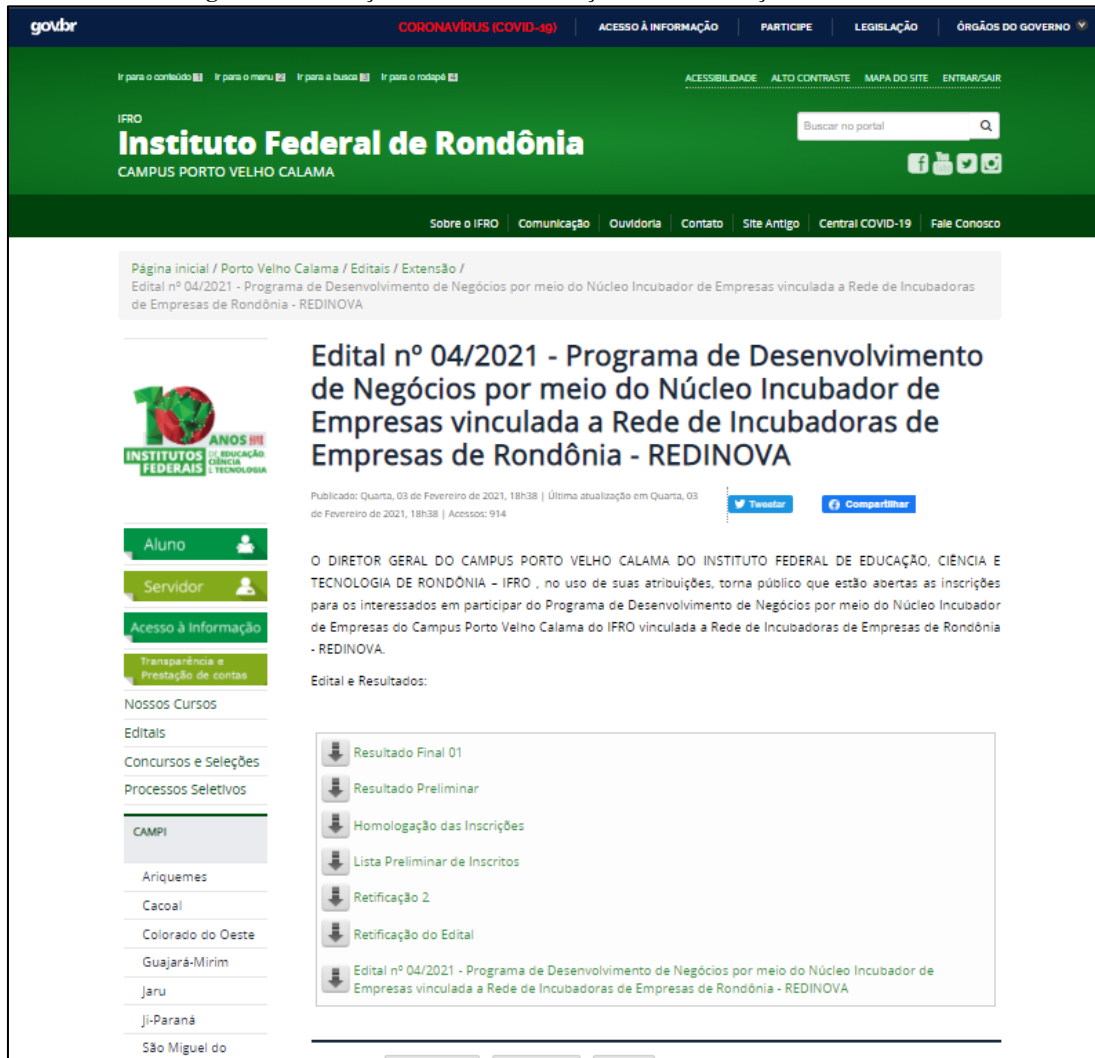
gov.br CORONAVÍRUS (COVID-19) ACESSO À INFORMAÇÃO PARTICIPE LEGISLAÇÃO ÓRGÃOS DO GOVERNO

Ir para o conteúdo 1 Ir para o menu 2 Ir para a busca 3 Ir para o rodapé 4

ACESSIBILIDADE ALTO CONTRASTE MAPA DO SITE ENTRAR/SAIR

IFRO
Instituto Federal de Rondônia
CAMPUS PORTO VELHO CALAMA

Buscar no portal

Sobre o IFRO Comunicação Ouvidoria Contato Site Antigo Central COVID-19 Fale Conosco

Página inicial / Porto Velho Calama / Editais / Extensão / Edital nº 04/2021 - Programa de Desenvolvimento de Negócios por meio do Núcleo Incubador de Empresas vinculada a Rede de Incubadoras de Empresas de Rondônia - REDINOVA

10 ANOS INSTITUTOS FEDERAIS DE EDUCAÇÃO, CIÊNCIA E TECNOLOGIA

Aluno
Servidor
Acesso à Informação
Transparência e Prestação de contas
Nossos Cursos
Editais
Concursos e Seleções
Processos Seletivos
CAMPI
Ariquemes
Cacoal
Colorado do Oeste
Guajará-Mirim
Jaru
Ji-Paraná
São Miguel do

Edital nº 04/2021 - Programa de Desenvolvimento de Negócios por meio do Núcleo Incubador de Empresas vinculada a Rede de Incubadoras de Empresas de Rondônia - REDINOVA

Publicado: Quarta, 03 de Fevereiro de 2021, 18h38 | Última atualização em Quarta, 03 de Fevereiro de 2021, 18h38 | Acessos: 914

Tweetar Compartilhar

O DIRETOR GERAL DO CAMPUS PORTO VELHO CALAMA DO INSTITUTO FEDERAL DE EDUCAÇÃO, CIÊNCIA E TECNOLOGIA DE RONDÔNIA – IFRO , no uso de suas atribuições, torna público que estão abertas as inscrições para os interessados em participar do Programa de Desenvolvimento de Negócios por meio do Núcleo Incubador de Empresas do Campus Porto Velho Calama do IFRO vinculada a Rede de Incubadoras de Empresas de Rondônia - REDINOVA.

Edital e Resultados:

Resultado Final 01
Resultado Preliminar
Homologação das Inscrições
Lista Preliminar de Inscritos
Retificação 2
Retificação do Edital
Edital nº 04/2021 - Programa de Desenvolvimento de Negócios por meio do Núcleo Incubador de Empresas vinculada a Rede de Incubadoras de Empresas de Rondônia - REDINOVA